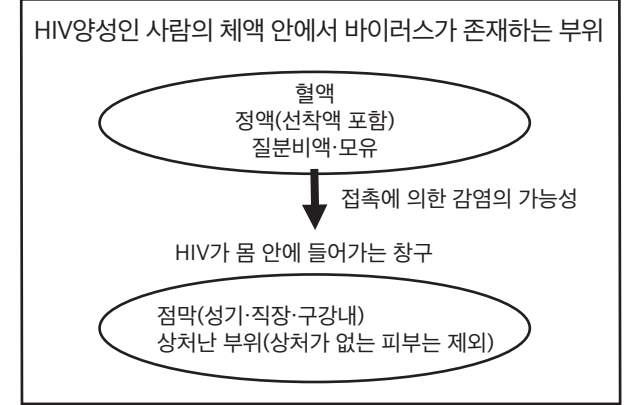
HIV양성인 사람의 체액 안에서 바이러스가 존재하는 부위

혈액
정액(선착액 포함)
질분비액·모유

접촉에 의한 감염의 가능성

HIV가 몸 안에 들어가는 창구

점막(성기·직장·구강내)
상처난 부위(상처가 없는 피부는 제외)